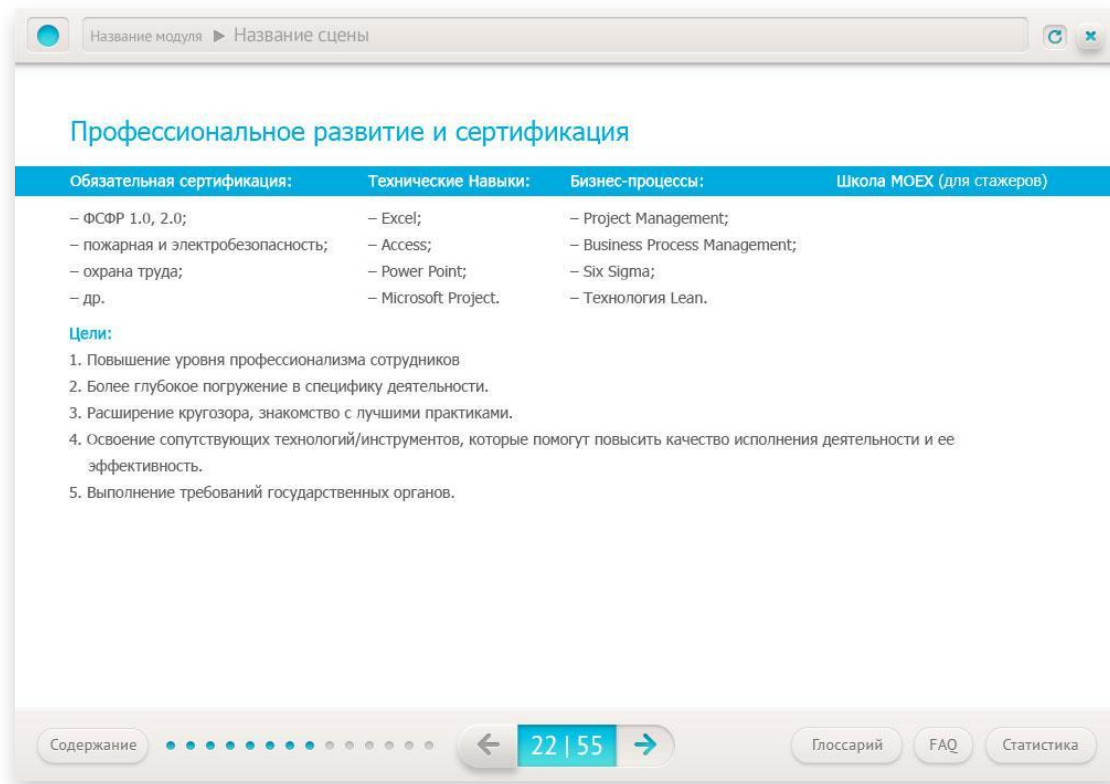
Название модуля ▶ Название сцены

Профессиональное развитие и сертификация

| Обязательная сертификация: | Технические Навыки: | Бизнес-процессы: | Школа MOEX (для стажеров) |
|---|---|---|---|
| – ФСФР 1.0, 2.0; | – Excel; | – Project Management; | |
| – пожарная и электробезопасность; | – Access; | – Business Process Management; | |
| – охрана труда; | – Power Point; | – Six Sigma; | |
| – др. | – Microsoft Project. | – Технология Lean. | |

Цели:

1. Повышение уровня профессионализма сотрудников
2. Более глубокое погружение в специфику деятельности.
3. Расширение кругозора, знакомство с лучшими практиками.
4. Освоение сопутствующих технологий/инструментов, которые помогут повысить качество исполнения деятельности и ее эффективность.
5. Выполнение требований государственных органов.

Содержание

22 | 55

Глоссарий FAQ Статистика